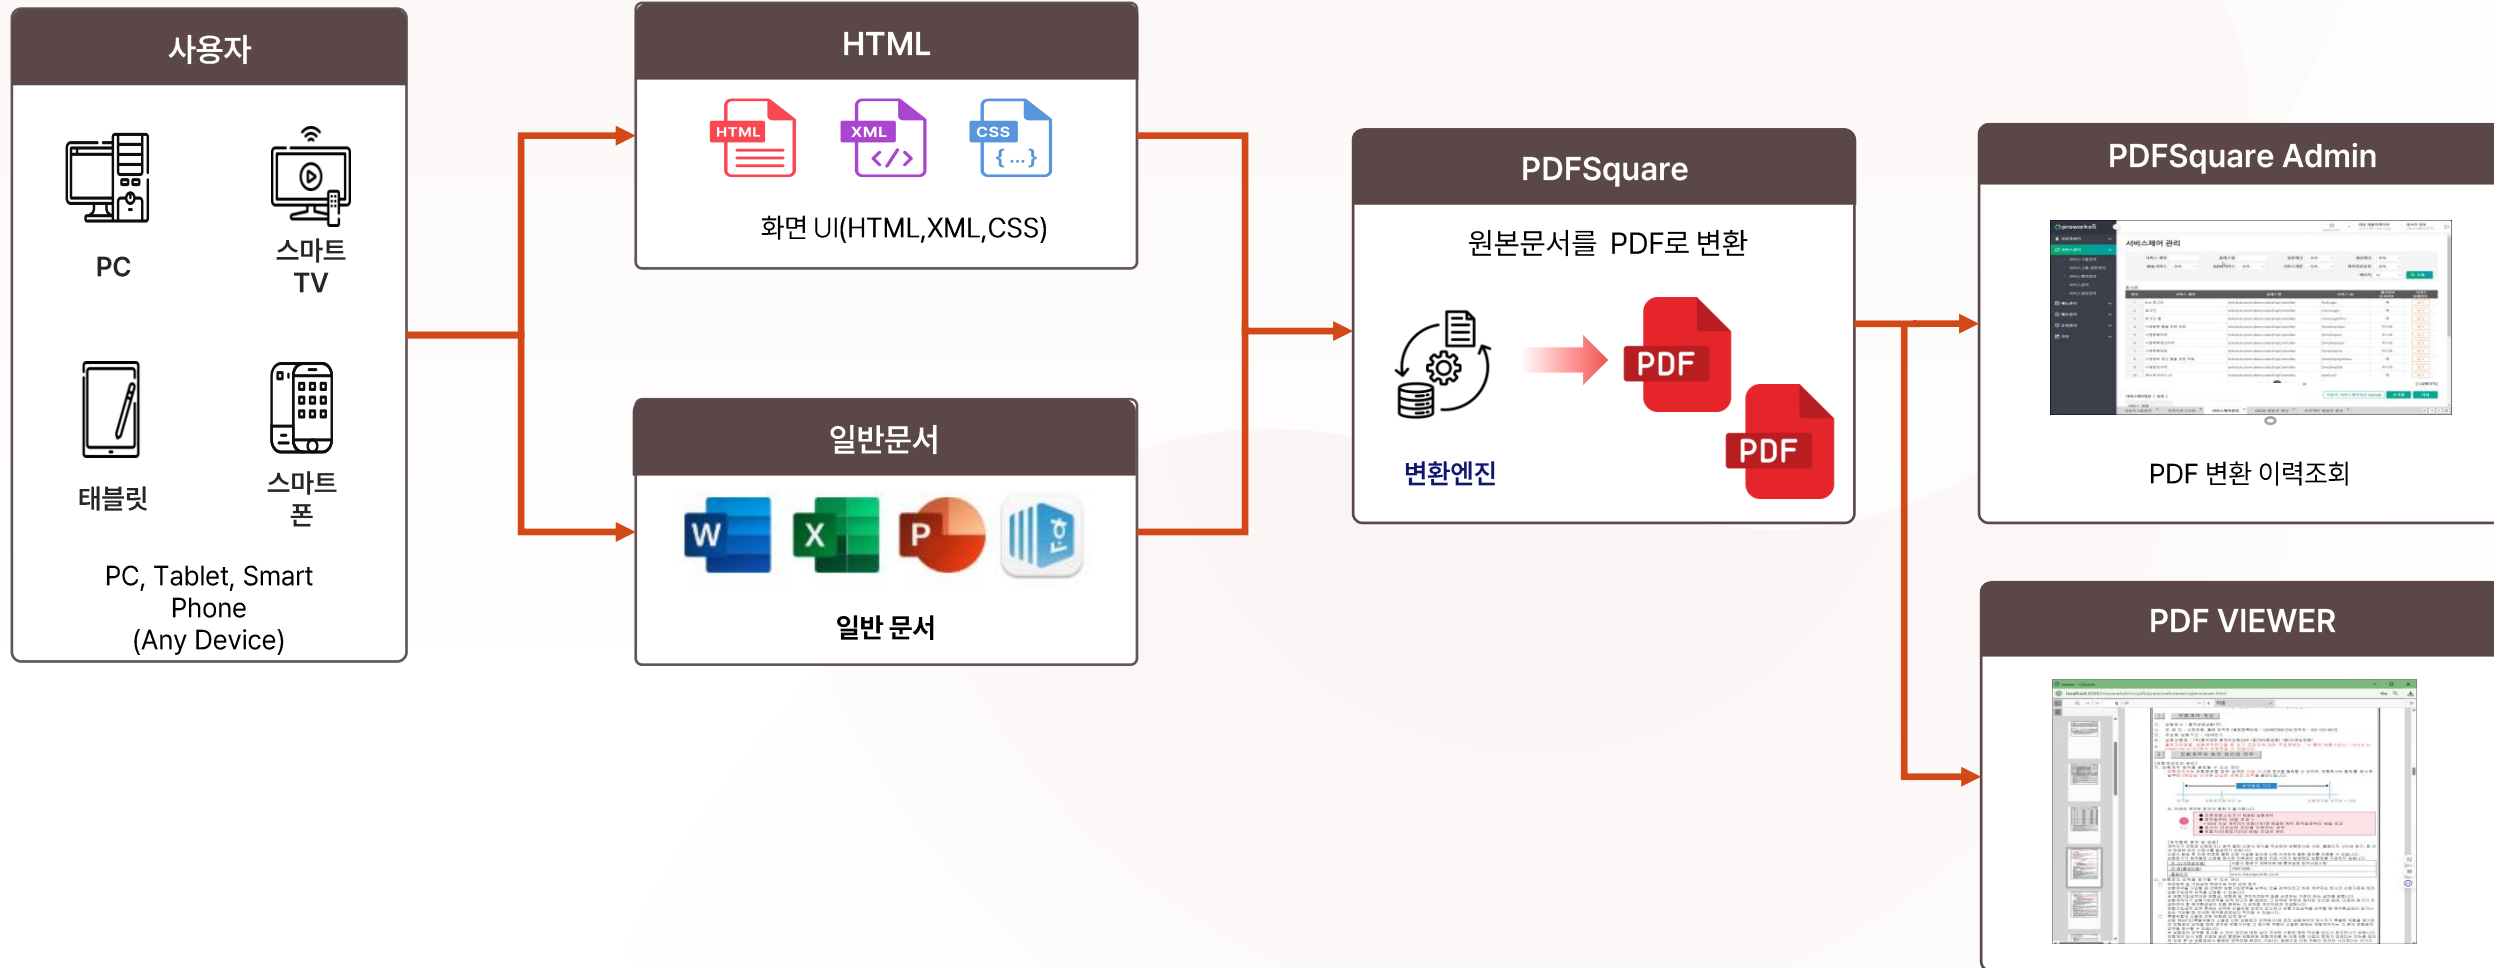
사용자

PC

스마트 TV

태블릿

스마트 폰

PC, Tablet, Smart Phone (Any Device)

HTML

HTML XML CSS

화면 UI(HTML,XML,CSS)

일반문서

W X P

일반 문서

PDFSquare

원본문서를 PDF로 변환

PDF

PDF

변환엔진

PDFSquare Admin

서비스제어 관리

PDF 변환 이력조회

PDF VIEWER